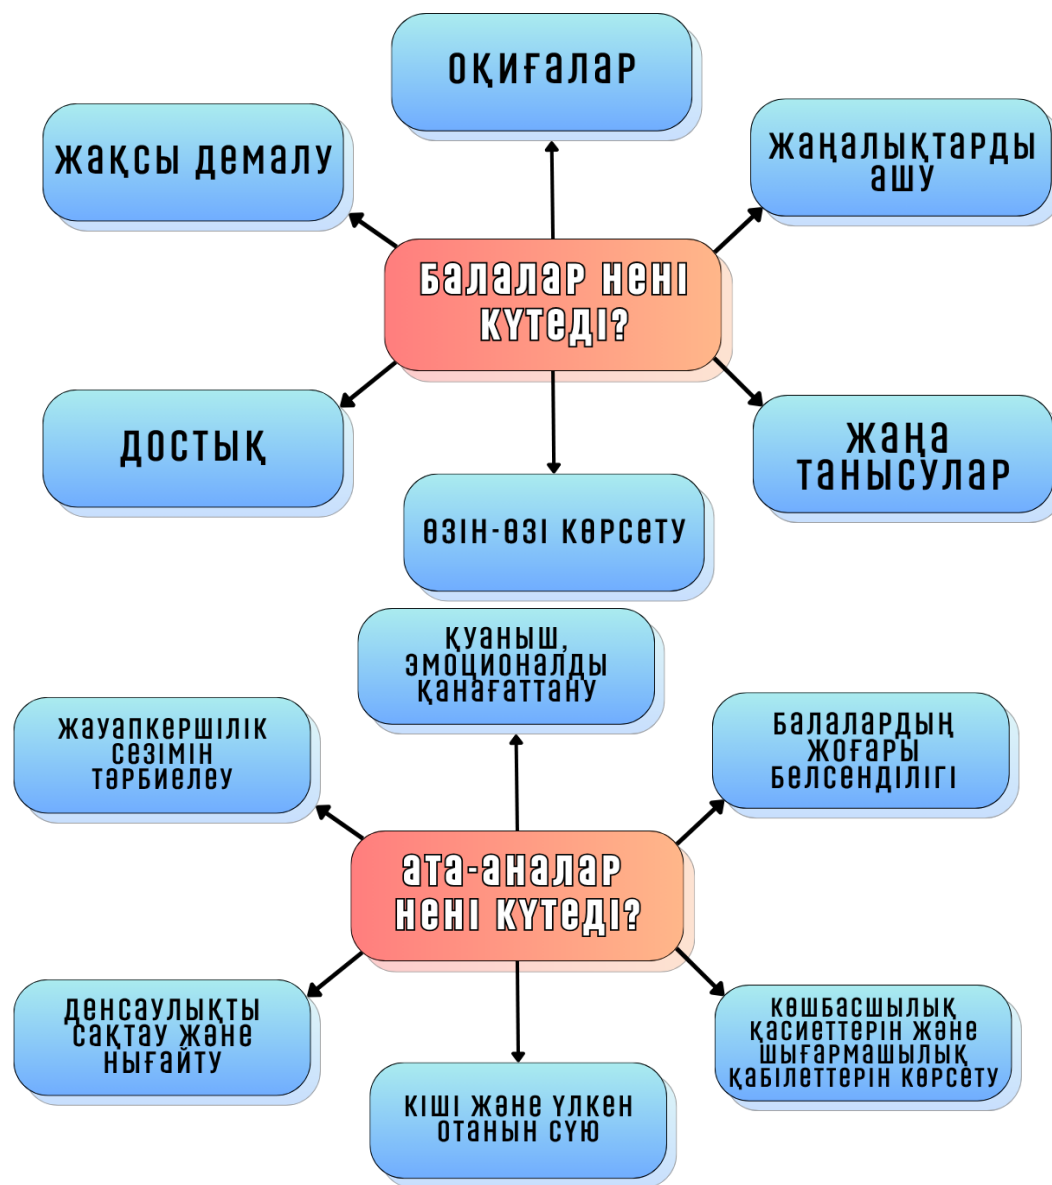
ОҚИҒАЛАР

ЖАҚСЫ ДЕМАЛУ

ЖАҢАЛЫҚТАРДЫ АШУ

БАЛАЛАР НЕНІ КҮТЕДІ?

ДОСТЫҚ

ЖАҢА ТАНЫСУЛАР

ӨЗІН-ӨЗІ КӨРСЕТУ

ҚУАНЫШ, ЭМОЦИОНАЛДЫ ҚАНАҒАТТАНУ

ЖАУАПКЕРШІЛІК СЕЗІМІН ТӘРБИЕЛЕУ

БАЛАЛАРДЫҢ ЖОҒАРЫ БЕЛСЕНДІЛІГІ

АТА-АНАЛАР НЕНІ КҮТЕДІ?

ДЕНСАУЛЫҚТЫ САҚТАУ ЖӘНЕ НЫҒАЙТУ

КӨШБАСШЫЛЫҚ ҚАСИЕТТЕРІН ЖӘНЕ ШЫҒАРМАШЫЛЫҚ ҚАБІЛЕТТЕРІН КӨРСЕТУ

КІШІ ЖӘНЕ ҮЛКЕН ОТАНЫН СҮЮ